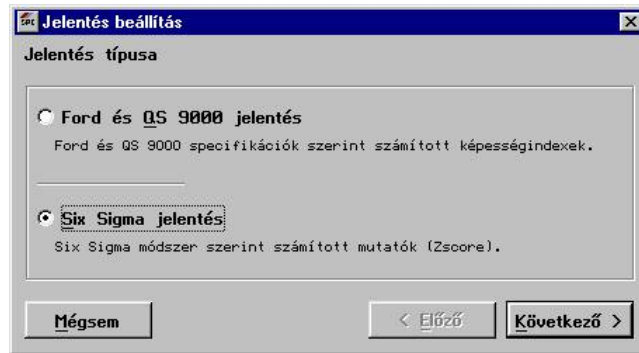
Jelentés beállítás

Jelentés típusa

Ford és QS 9000 jelentés

Ford és QS 9000 specifikációk szerint számított képességindexek.

Six Sigma jelentés

Six Sigma módszer szerint számított mutatók (Zscore).

Mégsem

< Előző

Következő >

SPC

×